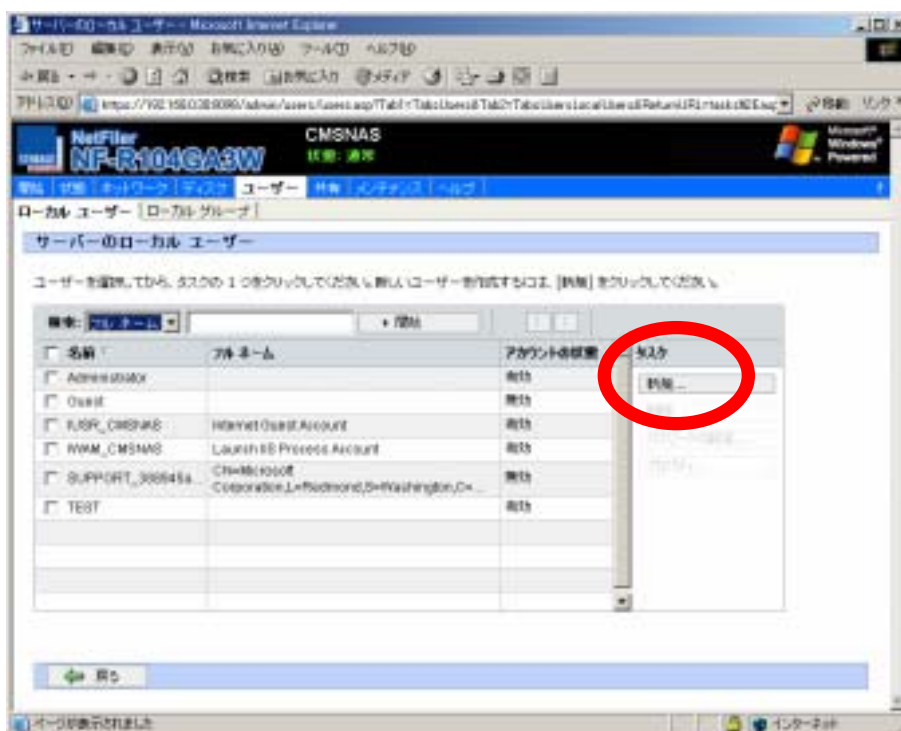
サーバーのローカル ユーザー - Microsoft Internet Explorer

ファイル(F) 編集(E) 表示(V) お気に入り(A) ツール(T) ヘルプ(H)

戻る 検索 お気に入り メディア

アドレス(D) https://192.168.0.38:8098/admin/users/users.asp?Tab1=TabsUsers&Tab2=TabsUsersLocalUsers&ReturnURL=tasks.asp 移動 リンク

NetFiler NF-R104GA3W

CMSNAS
状態: 通常

Microsoft Windows Powered

ようこそ | 状態 | ネットワーク | ディスク | ユーザー | 共有 | メンテナンス | ヘルプ

ローカル ユーザー | ローカル グループ

サーバーのローカル ユーザー

ユーザーを選択してから、タスクの 1 つをクリックしてください。新しいユーザーを作成するには、[新規] をクリックしてください。

検索: フル ネーム ▸ 開始

| 名前 | フル ネーム | アカウントの状態 |
|---|---|---|
| Administrator | | 有効 |
| Guest | | 無効 |
| IUSR_CMSNAS | Internet Guest Account | 有効 |
| IWAM_CMSNAS | Launch IIS Process Account | 有効 |
| SUPPORT_388945a... | CN=Microsoft Corporation,L=Redmond,S=Washington,C=... | 無効 |
| TEST | | 有効 |

タスク
新規...
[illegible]
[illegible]
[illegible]

戻る

ページが表示されました

インターネット